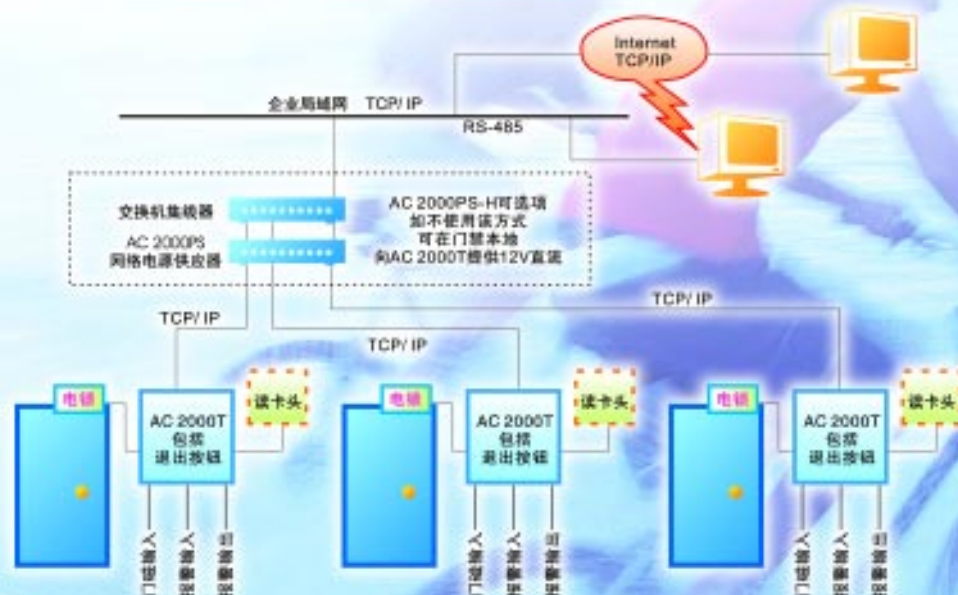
Internet
TCP/IP

企业局域网 TCP/ IP

RS-485

交换机集线器

AC 2000PS
网络电源供应器

AC 2000PS-H可选项
如不使用该方式
可在门禁本地
向AC 2000T提供12V直流

TCP/ IP

TCP/ IP

TCP/ IP

电锁

AC 2000T
包括
退出按钮

读卡头

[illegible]

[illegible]

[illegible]

电锁

AC 2000T
包括
退出按钮

读卡头

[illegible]

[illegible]

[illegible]

电锁

AC 2000T
包括
退出按钮

读卡头

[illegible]

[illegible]

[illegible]